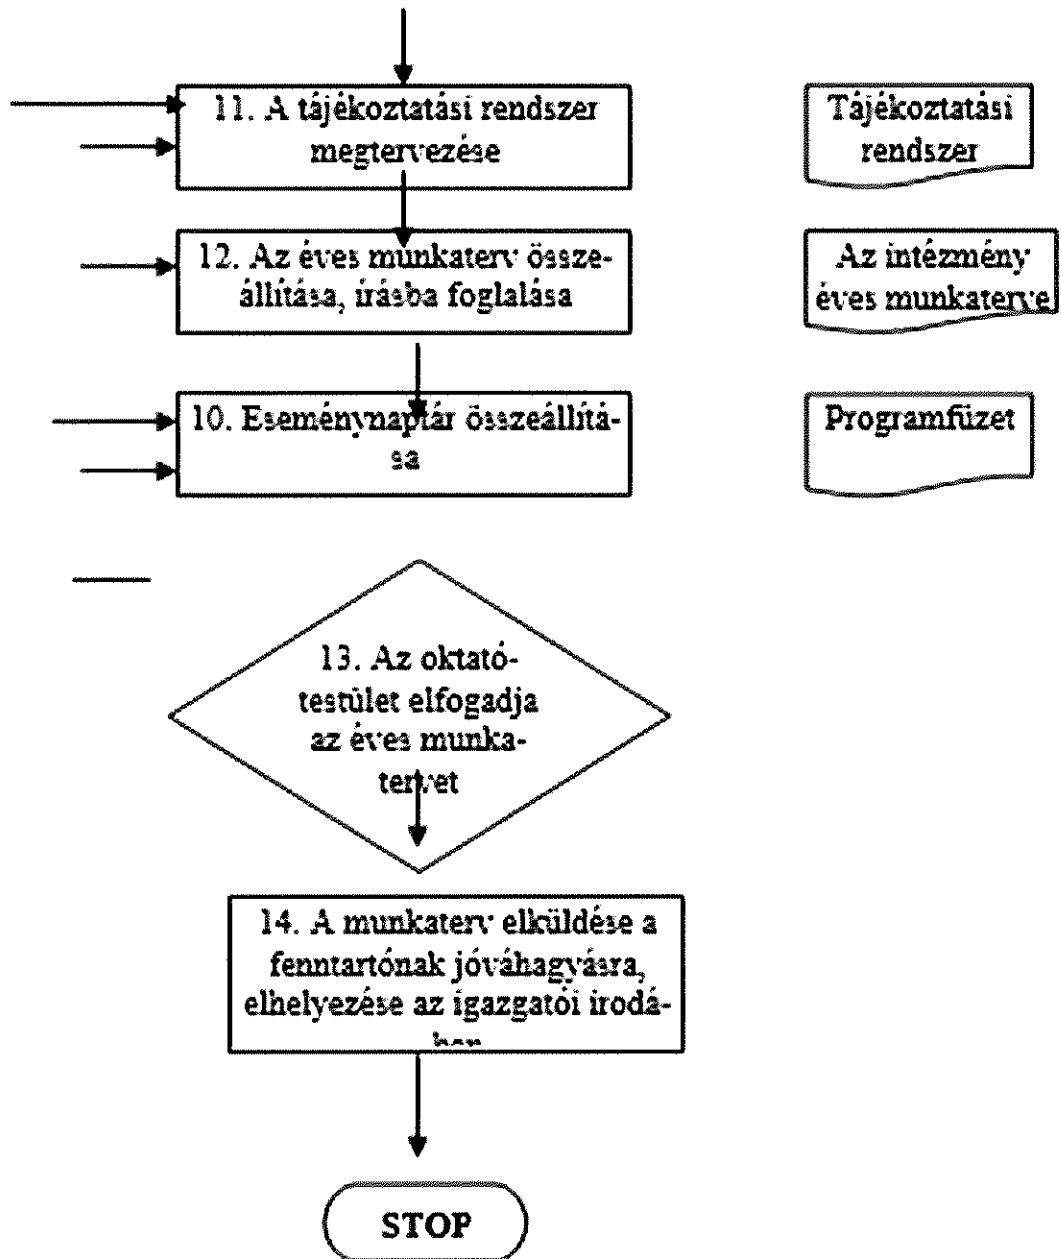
11. A tájékoztatási rendszer megtervezése

Tájékoztatási rendszer

12. Az éves munkaterv összeállítása, írásba foglalása

Az intézmény éves munkaterve

10. Eseménynaptár összeállítása

Programfüzet

13. Az oktatótestület elfogadja az éves munkatervet

14. A munkaterv elküldése a fenntartónak jóváhagyásra, elhelyezése az igazgatói irodá-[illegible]

STOP